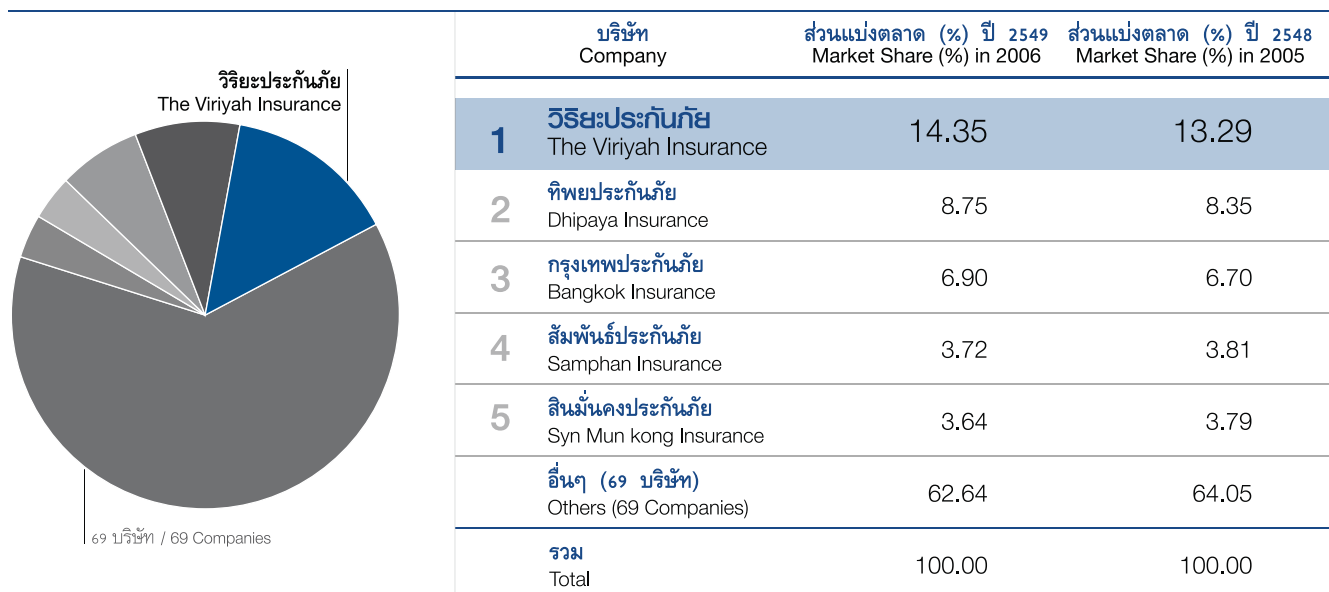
วิริยะประกันภัย
The Viriyah Insurance

69 บริษัท / 69 Companies

| | บริษัท Company | ส่วนแบ่งตลาด (%) ปี 2549 Market Share (%) in 2006 | ส่วนแบ่งตลาด (%) ปี 2548 Market Share (%) in 2005 |
|---|---|---|---|
| 1 | วิริยะประกันภัย The Viriyah Insurance | 14.35 | 13.29 |
| 2 | ทิพยประกันภัย Dhipaya Insurance | 8.75 | 8.35 |
| 3 | กรุงเทพประกันภัย Bangkok Insurance | 6.90 | 6.70 |
| 4 | สัมพันธ์ประกันภัย Samphan Insurance | 3.72 | 3.81 |
| 5 | สินมั่นคงประกันภัย Syn Mun kong Insurance | 3.64 | 3.79 |
| | อื่นๆ (69 บริษัท) Others (69 Companies) | 62.64 | 64.05 |
| | รวม Total | 100.00 | 100.00 |